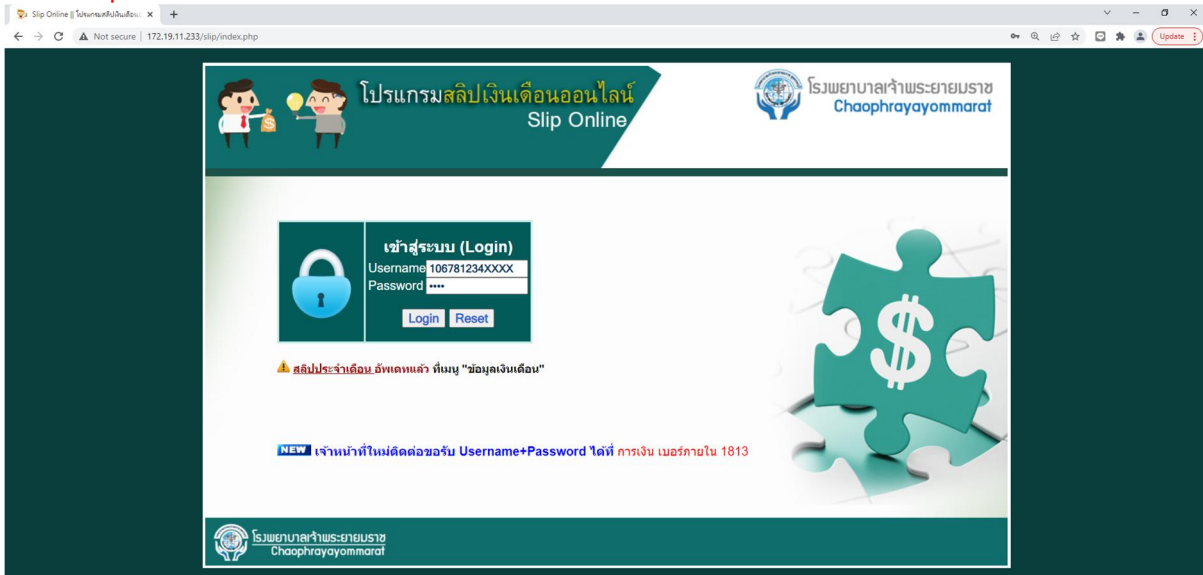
Slip Online || โปรแกรมสลิปเงินเดือนอ...
Not secure | 172.19.11.233/slip/index.php
Update

โปรแกรมสลิปเงินเดือนออนไลน์
Slip Online

โรงพยาบาลเจ้าพระยายมราช
Chaophrayayommarat

เข้าสู่ระบบ (Login)
Username 106781234XXXX
Password ••••
Login Reset

สลิปประจำเดือน อัพเดทแล้ว ที่เมนู "ข้อมูลเงินเดือน"

NEW เจ้าหน้าที่ใหม่ติดต่อขอรับ Username+Password ได้ที่ การเงิน เบอร์ภายใน 1813

โรงพยาบาลเจ้าพระยายมราช
Chaophrayayommarat